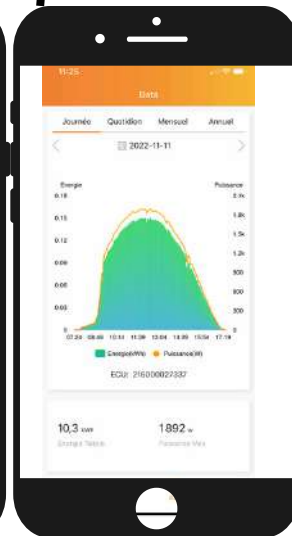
11:25

Data

Journée Quotidien Mensuel Annuel

2022-11-11

Energie
0.18
0.15
0.12
0.09
0.06
0.03
0

Puissance
2.1k
1.8k
1.5k
1.2k
900
600
300
0

07:24 08:40 10:14 11:39 13:04 14:29 15:54 17:19

Energie(kWh) Puissance(W)

ECU: 216000027337

10,3 kWh
Energie Totale

1892 W
Puissance Max